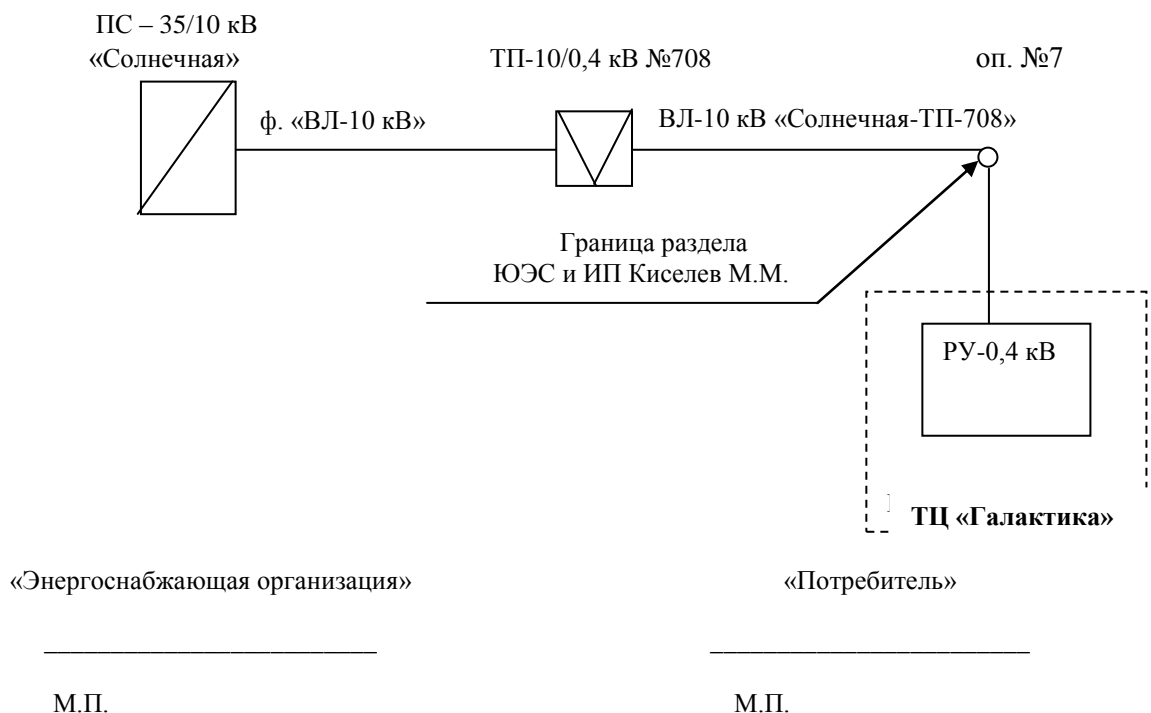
ПС – 35/10 кВ
«Солнечная»

ТП-10/0,4 кВ №708

оп. №7

ф. «ВЛ-10 кВ»

ВЛ-10 кВ «Солнечная-ТП-708»

Граница раздела
ЮЭС и ИП Киселев М.М.

РУ-0,4 кВ

ТЦ «Галактика»

«Энергоснабжающая организация»

«Потребитель»

___________________________

___________________________

М.П.

М.П.